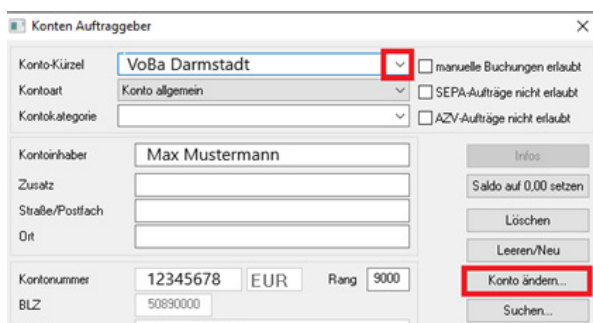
Konten Auftraggeber

×

Konto-Kürzel
VoBa Darmstadt
manuelle Buchungen erlaubt

Kontoart
Konto allgemein
SEPA-Aufträge nicht erlaubt

Kontokategorie
AZV-Aufträge nicht erlaubt

Kontoinhaber
Max Mustermann
Infos

Zusatz
Saldo auf 0,00 setzen

Straße/Postfach
Löschen

Ort
Leeren/Neu

Kontonummer
12345678
EUR
Rang
9000
Konto ändern...

BLZ
50890000
Suchen...